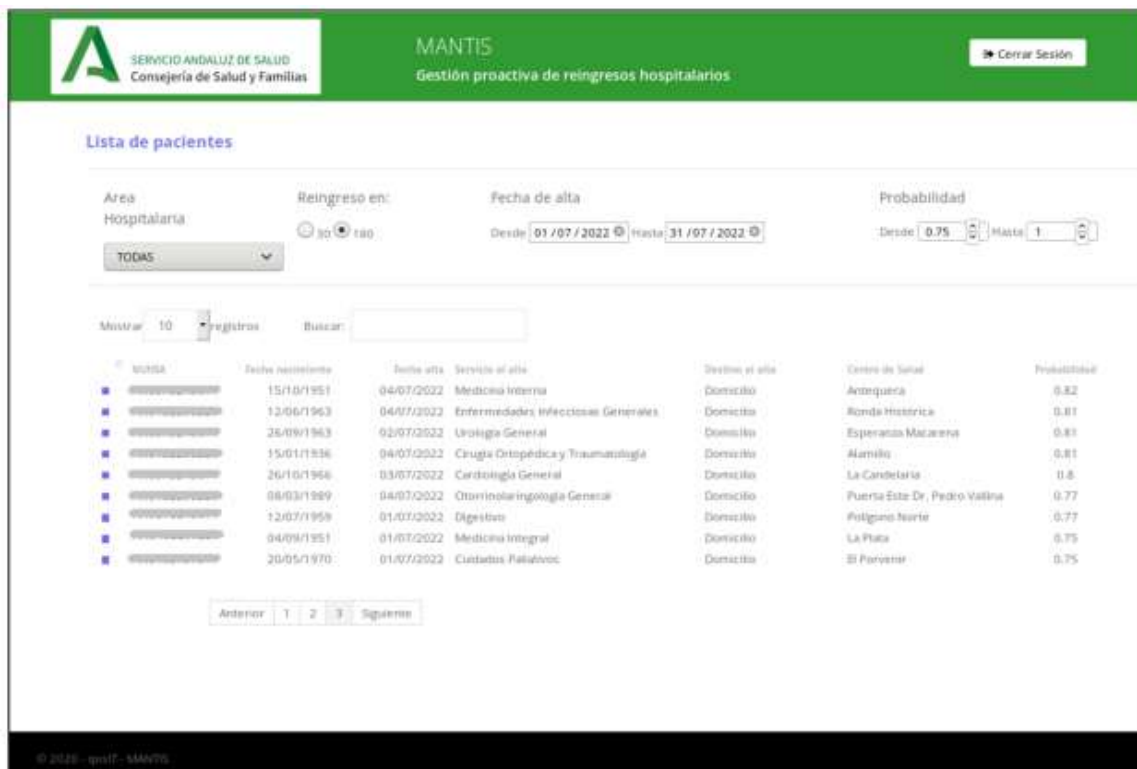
SERVICIO ANDALUZ DE SALUD
Consejería de Salud y Familias

MANTIS
Gestión proactiva de reingresos hospitalarios

Cerrar Sesión

Lista de pacientes

Area Hospitalaria
TODAS

Reingreso en:
30 180

Fecha de alta
Desde 01/07/2022 Hasta 31/07/2022

Probabilidad
Desde 0.75 Hasta 1

Mostrar 10 registros
Buscar:

| NUHSA | Fecha nacimiento | Fecha alta | Servicio al alta | Destino al alta | Centro de Salud | Probabilidad |
|---|---|---|---|---|---|---|
| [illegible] | 15/10/1951 | 04/07/2022 | Medicina Interna | Domicilio | Antequera | 0.82 |
| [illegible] | 12/06/1963 | 04/07/2022 | Enfermedades Infecciosas Generales | Domicilio | Ronda Histórica | 0.81 |
| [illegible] | 26/09/1963 | 02/07/2022 | Urología General | Domicilio | Esperanza Macarena | 0.81 |
| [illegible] | 15/01/1936 | 04/07/2022 | Cirugía Ortopédica y Traumatología | Domicilio | Alamillo | 0.81 |
| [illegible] | 26/10/1966 | 03/07/2022 | Cardiología General | Domicilio | La Candelaria | 0.8 |
| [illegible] | 08/03/1989 | 04/07/2022 | Otorrinolaringología General | Domicilio | Puerta Este Dr. Pedro Vallina | 0.77 |
| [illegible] | 12/07/1959 | 01/07/2022 | Digestivo | Domicilio | Polígono Norte | 0.77 |
| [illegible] | 04/09/1951 | 01/07/2022 | Medicina Integral | Domicilio | La Plata | 0.75 |
| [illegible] | 20/05/1970 | 01/07/2022 | Cuidados Paliativos | Domicilio | El Porvenir | 0.75 |

Anterior 1 2 3 Siguiente

© 2020 - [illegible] - MANTIS